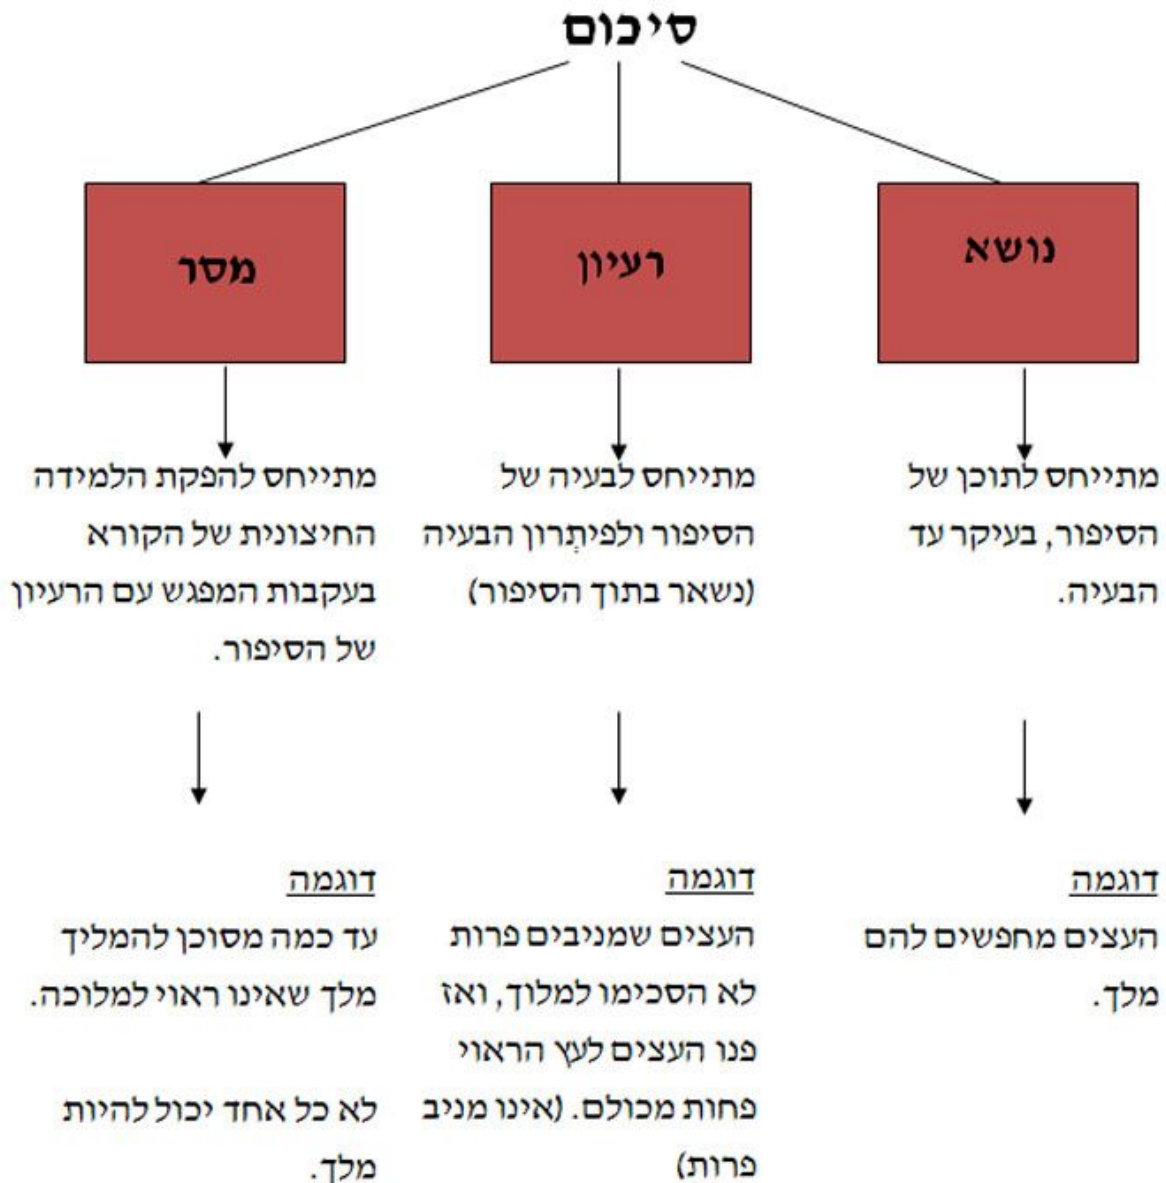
סיכום

נושא

רעיון

מסר

מתייחס לתוכן של הסיפור, בעיקר עד הבעיה.

מתייחס לבעיה של הסיפור ולפיתְרון הבעיה (נשאר בתוך הסיפור)

מתייחס להפקת הלמידה החיצונית של הקורא בעקבות המפגש עם הרעיון של הסיפור.

דוגמה
העצים מחפשים להם מלך.

דוגמה
העצים שמניבים פרות לא הסכימו למלוך, ואז פנו העצים לעץ הראוי פחות מכולם. (אינו מניב פרות)

דוגמה
עד כמה מסוכן להמליך מלך שאינו ראוי למלוכה.

לא כל אחד יכול להיות מלך.